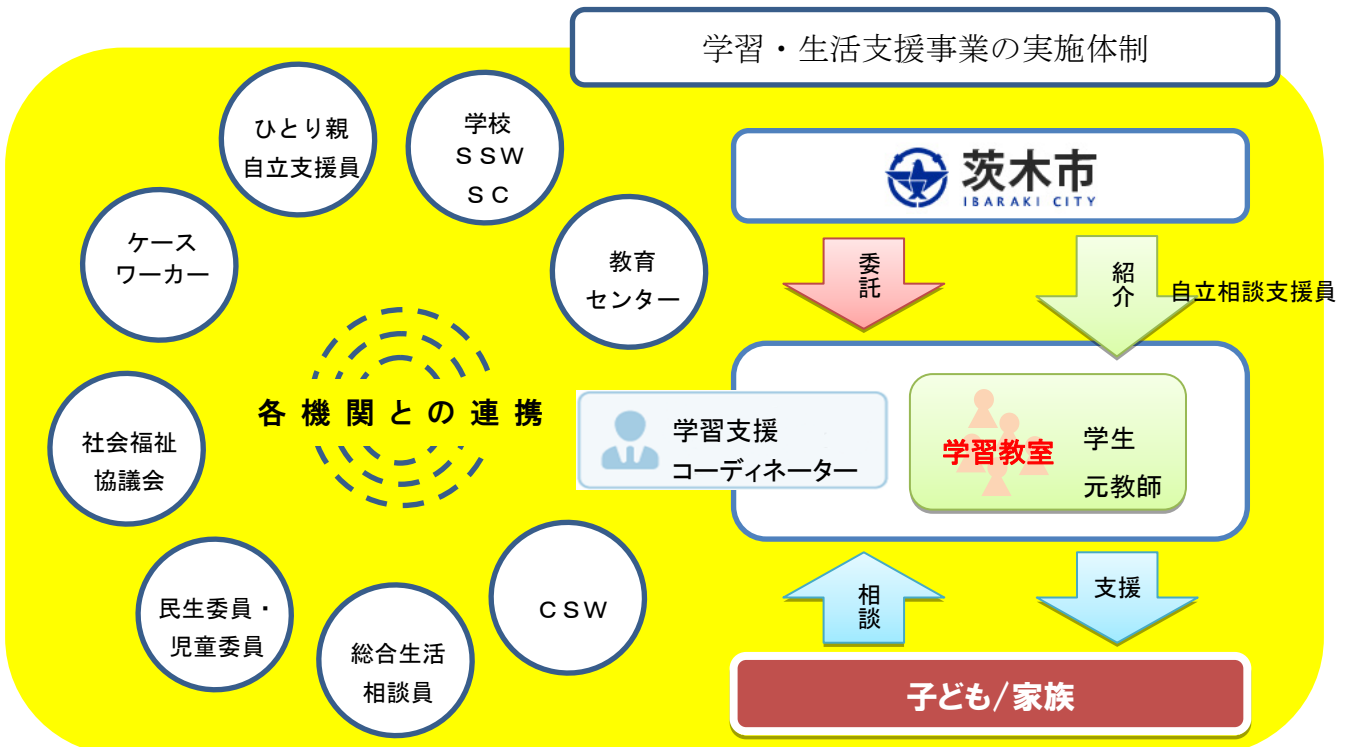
学習・生活支援事業の実施体制

ひとり親
自立支援員

学校
ＳＳＷ
ＳＣ

ケース
ワーカー

教育
センター

各機関との連携

社会福祉
協議会

民生委員・
児童委員

総合生活
相談員

ＣＳＷ

茨木市
IBARAKI CITY

委託

紹介

自立相談支援員

学習支援
コーディネーター

学習教室

学生
元教師

相談

支援

子ども/家族